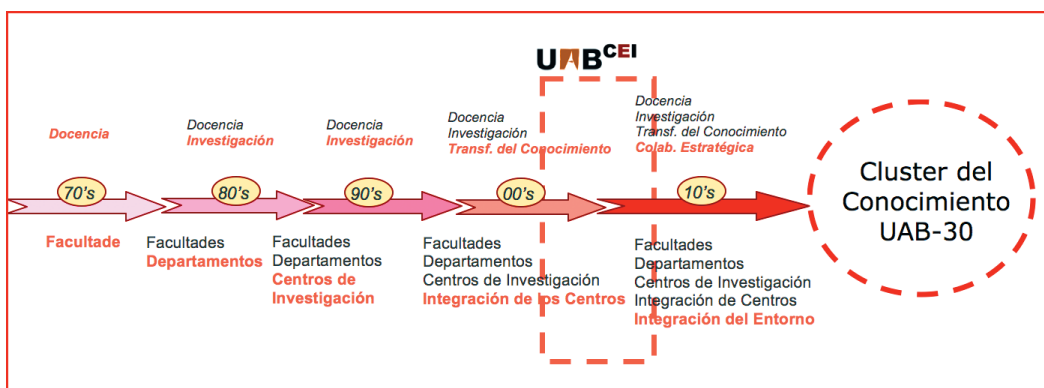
UAB CEI

Docencia

70's

Facultade

Docencia
Investigación

80's

Facultades
Departamentos

Docencia
Investigación

90's

Facultades
Departamentos
Centros de Investigación

Docencia
Investigación
Transf. del Conocimiento

00's

Facultades
Departamentos
Centros de Investigación
Integración de los Centros

Docencia
Investigación
Transf. del Conocimiento
Colab. Estratégica

10's

Facultades
Departamentos
Centros de Investigación
Integración de Centros
Integración del Entorno

Cluster del Conocimiento UAB-30